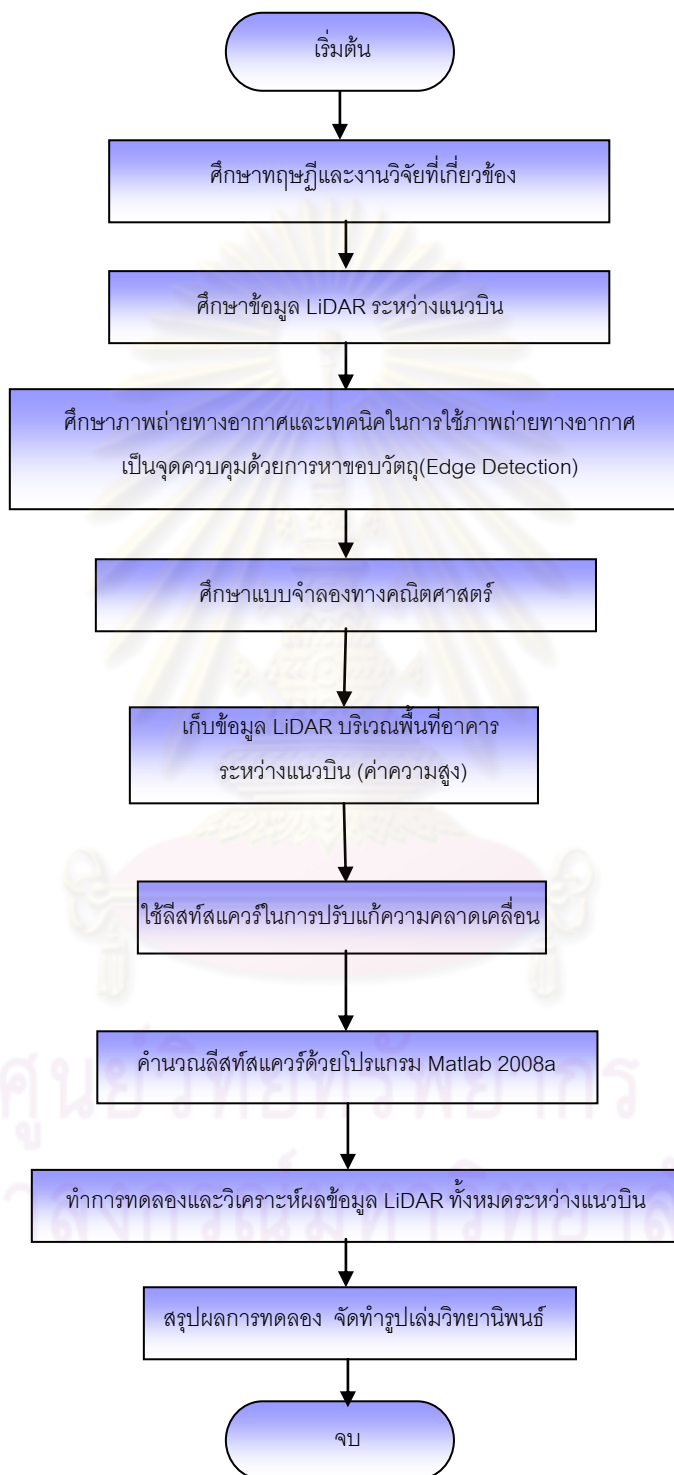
เริ่มต้น

ศึกษาทฤษฎีและงานวิจัยที่เกี่ยวข้อง

ศึกษาข้อมูล LiDAR ระหว่างแนวบิน

ศึกษาภาพถ่ายทางอากาศและเทคนิคในการใช้ภาพถ่ายทางอากาศ เป็นจุดควบคุมด้วยการหาขอบวัตถุ(Edge Detection)

ศึกษาแบบจำลองทางคณิตศาสตร์

เก็บข้อมูล LiDAR บริเวณพื้นที่อาคาร ระหว่างแนวบิน (ค่าความสูง)

ใช้ลีสท์สแควร์ในการปรับแก้ความคลาดเคลื่อน

คำนวณลีสท์สแควร์ด้วยโปรแกรม Matlab 2008a

ทำการทดลองและวิเคราะห์ผลข้อมูล LiDAR ทั้งหมดระหว่างแนวบิน

สรุปผลการทดลอง จัดทำรูปเล่มวิทยานิพนธ์

จบ

ศูนย์วิทยทรัพยากร
จุฬาลงกรณ์มหาวิทยาลัย